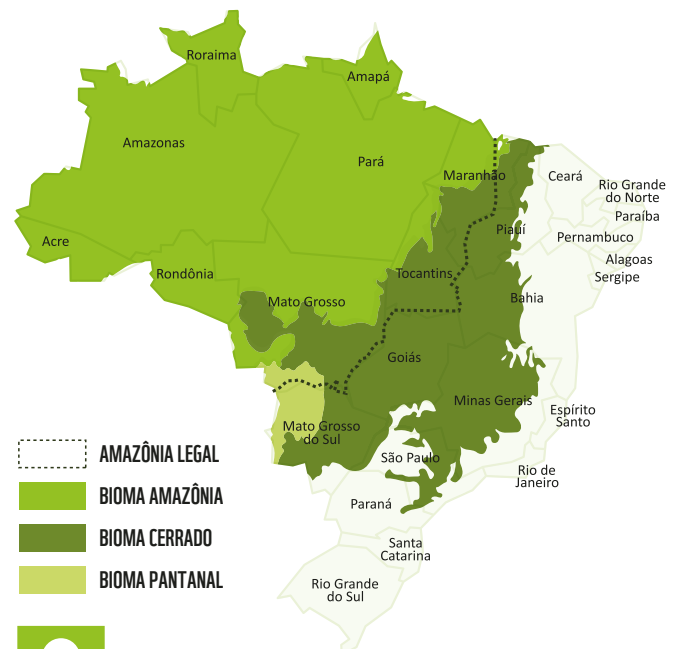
Roraima
Amapá
Amazonas
Pará
Maranhão
Ceará
Rio Grande do Norte
Paraíba
Piauí
Pernambuco
Alagoas
Sergipe
Acre
Rondônia
Tocantins
Bahia
Mato Grosso
Goiás
Minas Gerais
Mato Grosso do Sul
Espírito Santo
São Paulo
Rio de Janeiro
Paraná
Santa Catarina
Rio Grande do Sul

AMAZÔNIA LEGAL
BIOMA AMAZÔNIA
BIOMA CERRADO
BIOMA PANTANAL